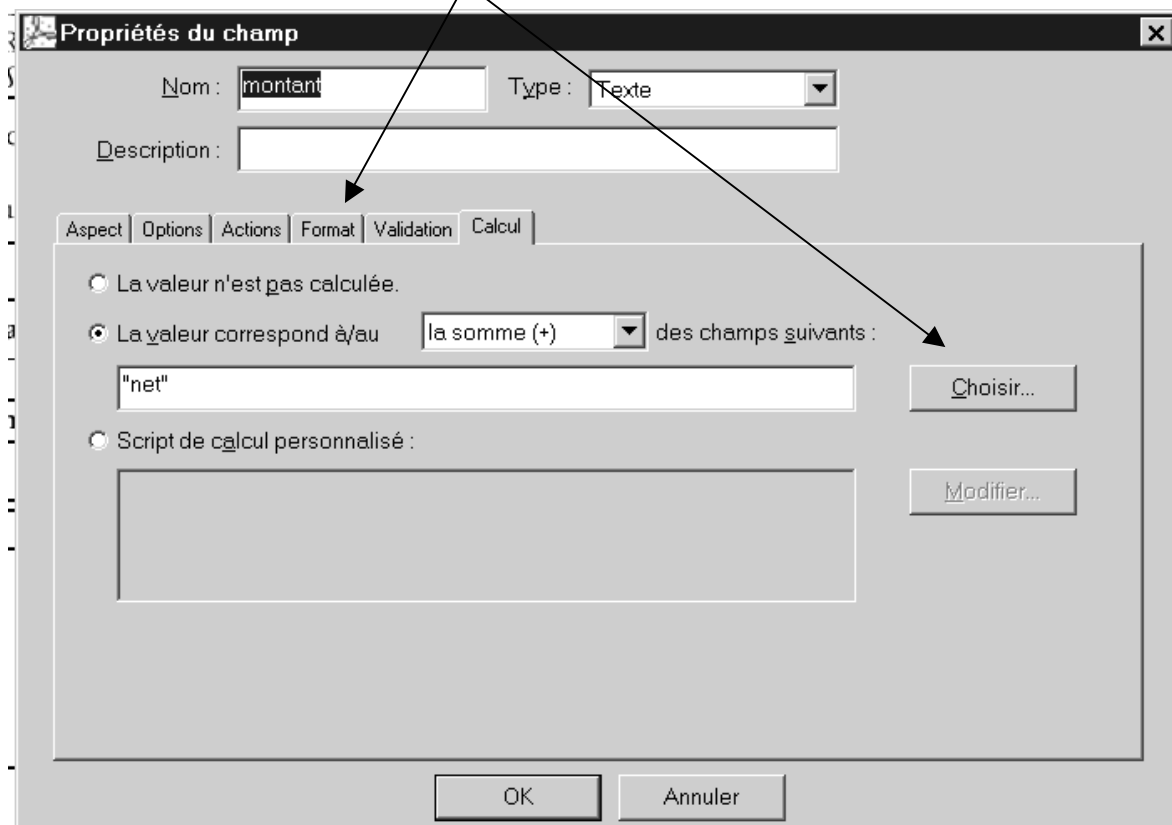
Propriétés du champ

Nom : montant

Type : Texte

Description :

Aspect | Options | Actions | Format | Validation | Calcul

La valeur n'est pas calculée.

La valeur correspond à/au la somme (+) des champs suivants :

"net"

Choisir...

Script de calcul personnalisé :

Modifier...

OK

Annuler